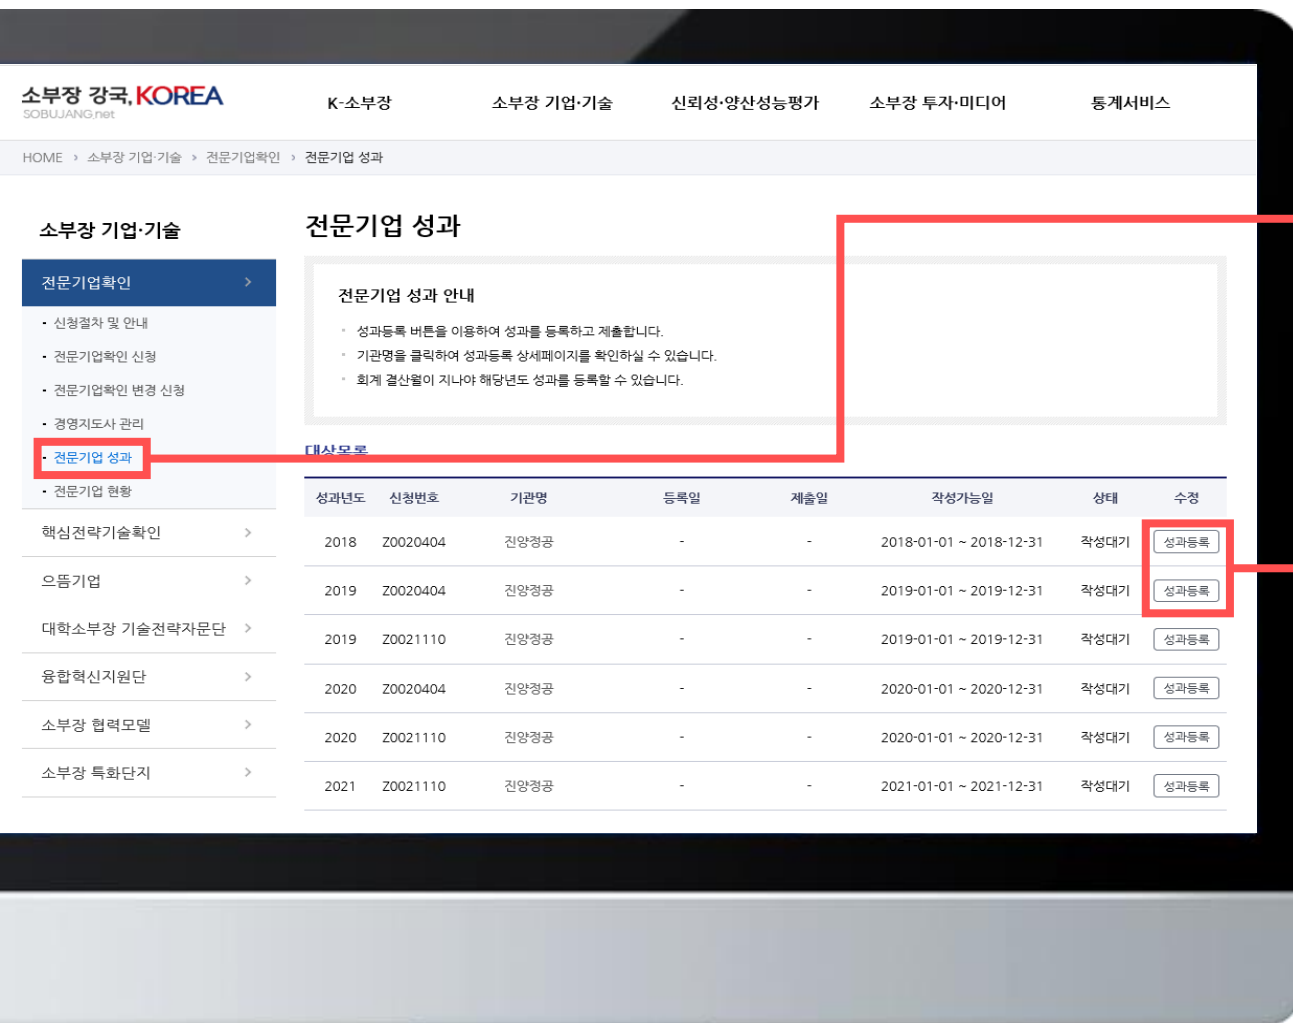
소부장 강국, KOREA
SOBUJANG.net

K-소부장
소부장 기업·기술
신뢰성·양산성능평가
소부장 투자·미디어
통계서비스

HOME › 소부장 기업·기술 › 전문기업확인 › 전문기업 성과

소부장 기업·기술

전문기업확인
- 신청절차 및 안내
- 전문기업확인 신청
- 전문기업확인 변경 신청
- 경영지도사 관리
- 전문기업 성과
- 전문기업 현황
핵심전략기술확인
으뜸기업
대학소부장 기술전략자문단
융합혁신지원단
소부장 협력모델
소부장 특화단지

전문기업 성과

전문기업 성과 안내
- 성과등록 버튼을 이용하여 성과를 등록하고 제출합니다.
- 기관명을 클릭하여 성과등록 상세페이지를 확인하실 수 있습니다.
- 회계 결산월이 지나야 해당년도 성과를 등록할 수 있습니다.

대상목록

| 성과년도 | 신청번호 | 기관명 | 등록일 | 제출일 | 작성가능일 | 상태 | 수정 |
|---|---|---|---|---|---|---|---|
| 2018 | Z0020404 | 진양정공 | - | - | 2018-01-01 ~ 2018-12-31 | 작성대기 | 성과등록 |
| 2019 | Z0020404 | 진양정공 | - | - | 2019-01-01 ~ 2019-12-31 | 작성대기 | 성과등록 |
| 2019 | Z0021110 | 진양정공 | - | - | 2019-01-01 ~ 2019-12-31 | 작성대기 | 성과등록 |
| 2020 | Z0020404 | 진양정공 | - | - | 2020-01-01 ~ 2020-12-31 | 작성대기 | 성과등록 |
| 2020 | Z0021110 | 진양정공 | - | - | 2020-01-01 ~ 2020-12-31 | 작성대기 | 성과등록 |
| 2021 | Z0021110 | 진양정공 | - | - | 2021-01-01 ~ 2021-12-31 | 작성대기 | 성과등록 |